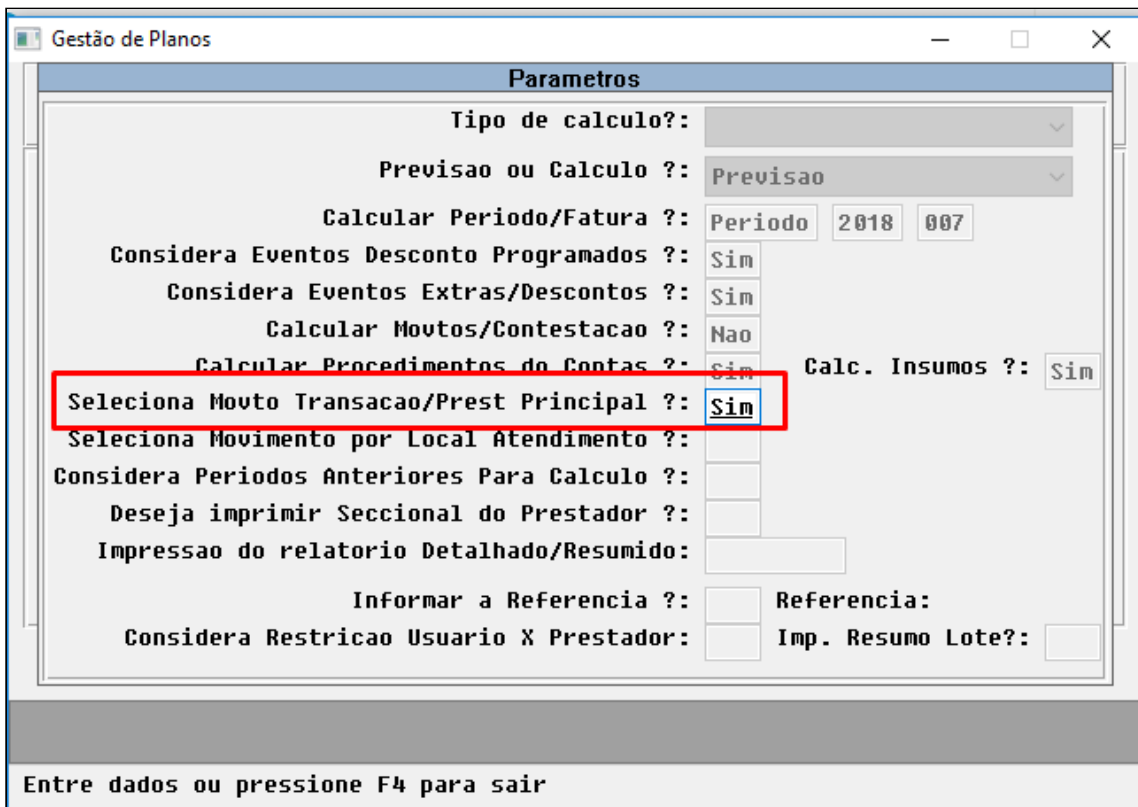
Gestão de Planos

Parametros

Tipo de calculo?:

Previsao ou Calculo ?: Previsao

Calcular Periodo/Fatura ?: Periodo 2018 007

Considera Eventos Desconto Programados ?: Sim

Considera Eventos Extras/Descontos ?: Sim

Calcular Movtos/Contestacao ?: Nao

Calcular Procedimentos do Contas ?: Sim Calc. Insumos ?: Sim

Seleciona Movto Transacao/Prest Principal ?: Sim

Seleciona Movimento por Local Atendimento ?:

Considera Periodos Anteriores Para Calculo ?:

Deseja imprimir Seccional do Prestador ?:

Impressao do relatorio Detalhado/Resumido:

Informar a Referencia ?: Referencia:

Considera Restricao Usuario X Prestador: Imp. Resumo Lote?:

Entre dados ou pressione F4 para sair